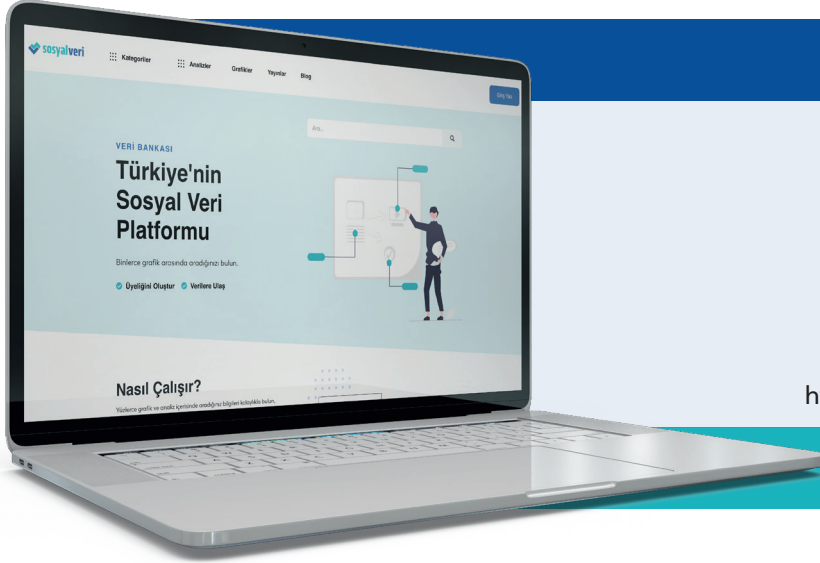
sosyalveri

Kategoriler

Analizler

Grafikler

Yayınlar

Blog

Giriş Yap

Ara...

VERİ BANKASI

Türkiye'nin Sosyal Veri Platformu

Binlerce grafik arasında aradığınızı bulun.

Üyeliğini Oluştur

Verilere Ulaş

Nasıl Çalışır?

Yüzlerce grafik ve analiz içerisinde aradığınız bilgileri kolaylıkla bulun.

h